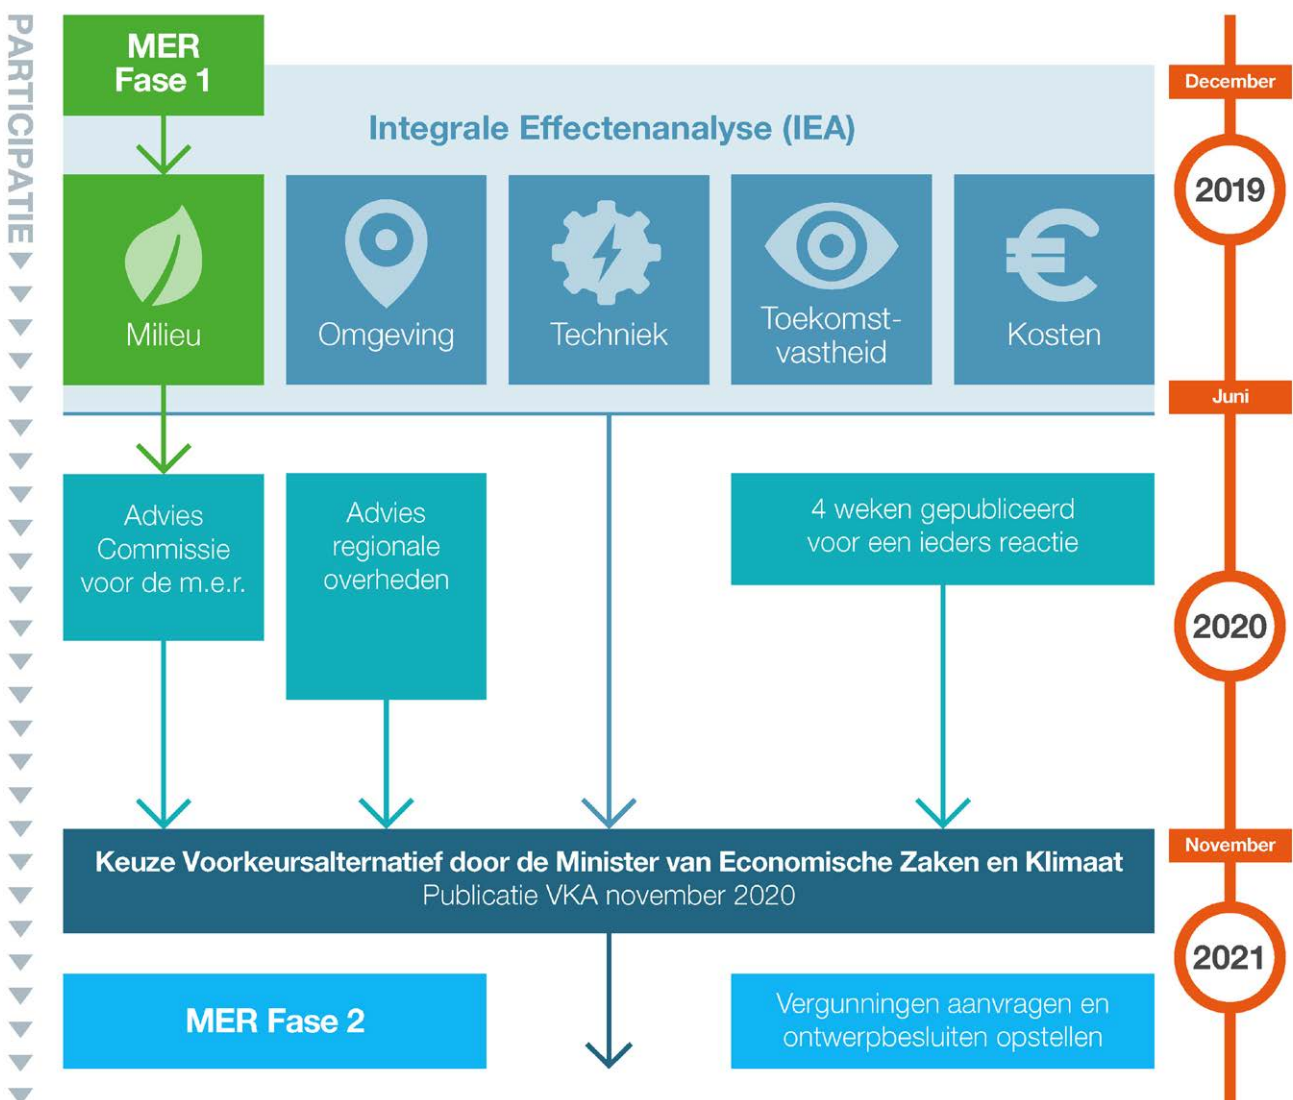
PARTICIPATIE

MER Fase 1

Integrale Effectenanalyse (IEA)

Milieu

Omgeving

Techniek

Toekomstvastheid

Kosten

December

2019

Juni

Advies Commissie voor de m.e.r.

Advies regionale overheden

4 weken gepubliceerd voor een ieders reactie

2020

Keuze Voorkeursalternatief door de Minister van Economische Zaken en Klimaat
Publicatie VKA november 2020

November

2021

MER Fase 2

Vergunningen aanvragen en ontwerpbesluiten opstellen